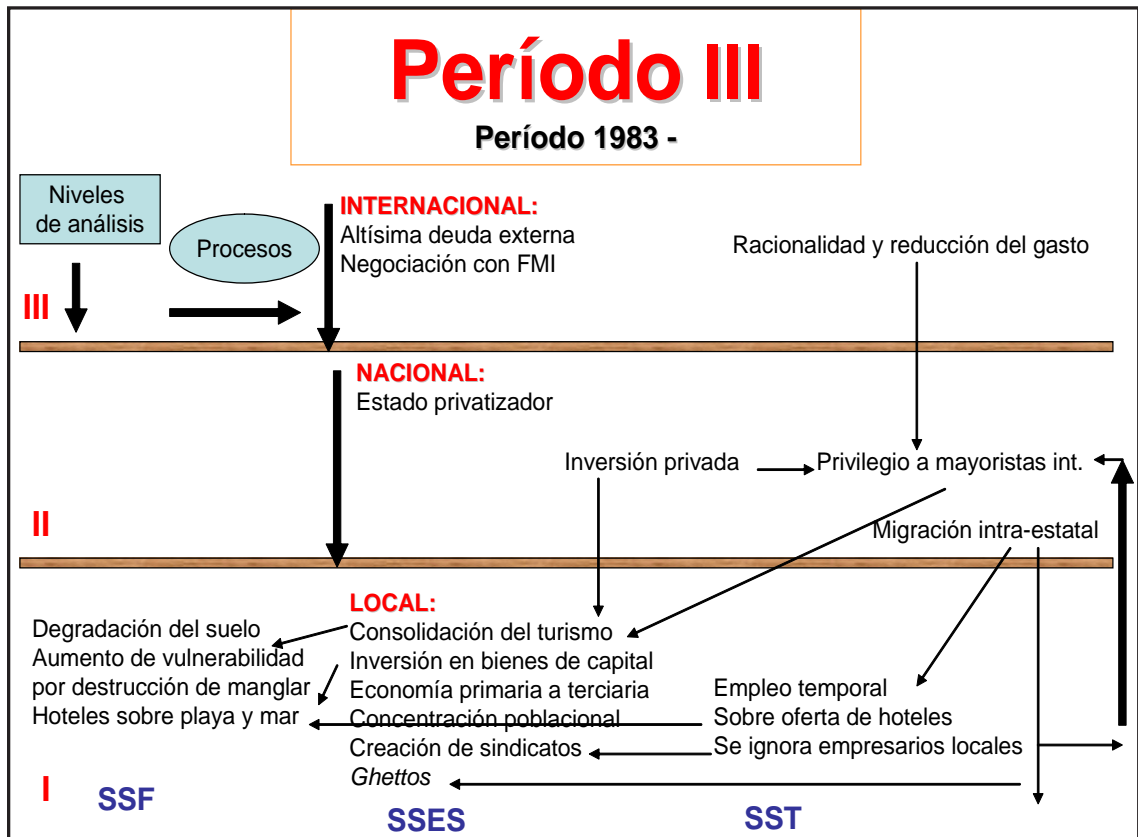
Período III

Período 1983 -

Niveles de análisis

Procesos

III

INTERNACIONAL:
Altísima deuda externa
Negociación con FMI

Racionalidad y reducción del gasto

NACIONAL:
Estado privatizador

Inversión privada

Privilegio a mayoristas int.

II

Migración intra-estatal

LOCAL:
Consolidación del turismo
Inversión en bienes de capital
Economía primaria a terciaria
Concentración poblacional
Creación de sindicatos
Ghettos

Degradación del suelo
Aumento de vulnerabilidad por destrucción de manglar
Hoteles sobre playa y mar

Empleo temporal
Sobre oferta de hoteles
Se ignora empresarios locales

I

SSF

SSES

SST